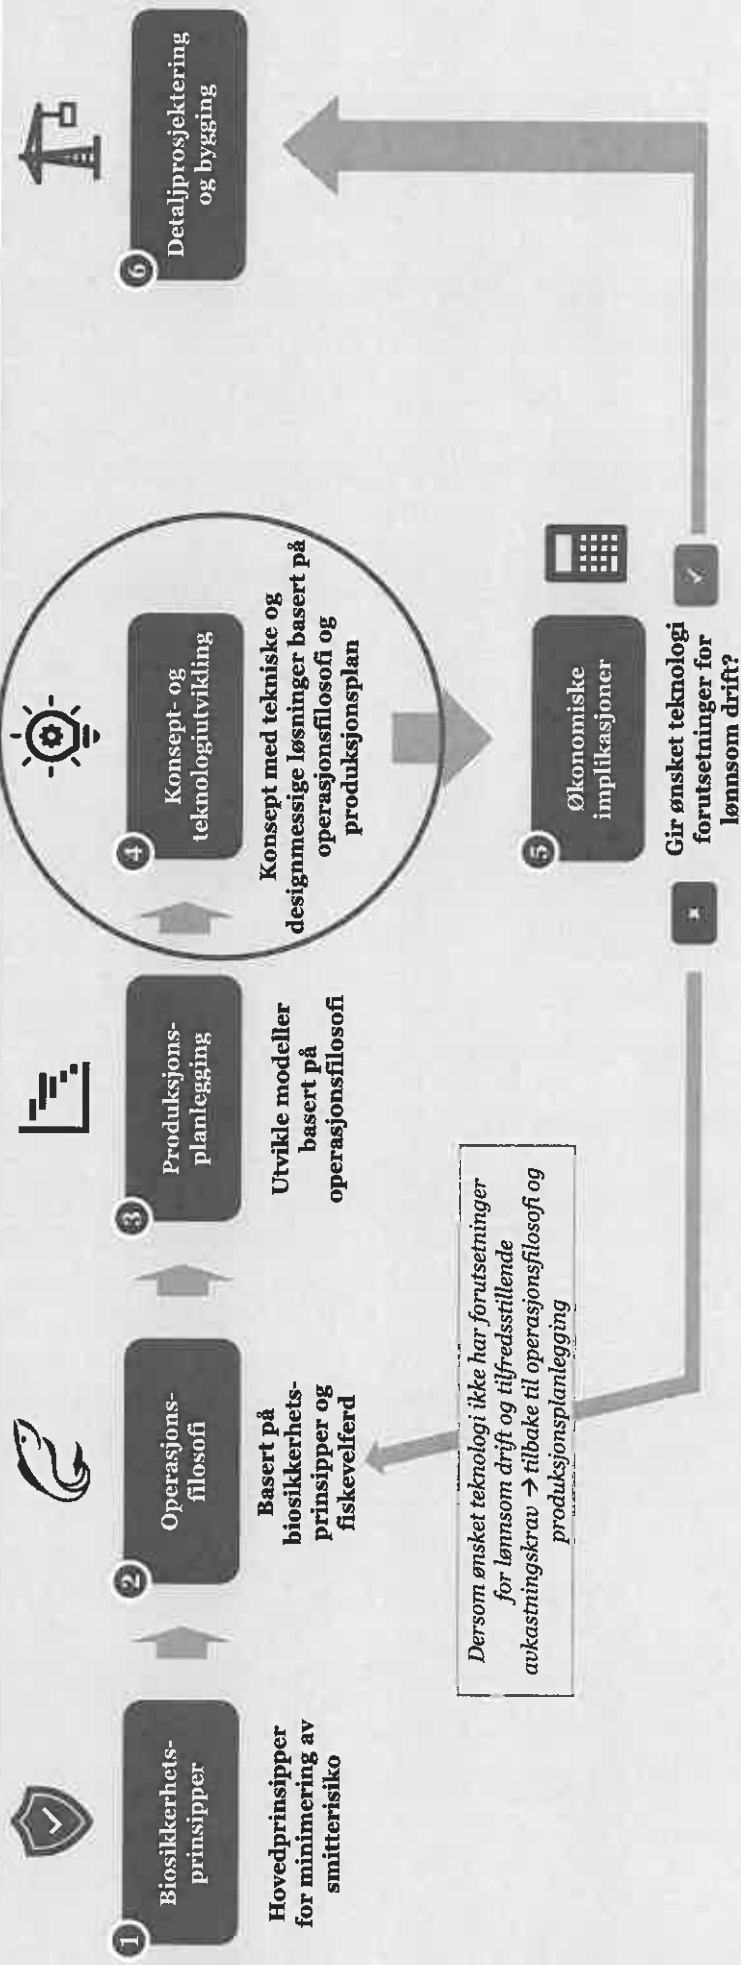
1 Biosikkerhetsprinsipper

Hovedprinsipper for minimering av smitterisiko

2 Operasjonsfilosofi

Basert på biosikkerhetsprinsipper og fiskevelferd

3 Produksjonsplanlegging

Utvikle modeller basert på operasjonsfilosofi

4 Konsept- og teknologiutvikling

Konsept med tekniske og designmessige løsninger basert på operasjonsfilosofi og produksjonsplan

5 Økonomiske implikasjoner

Gir ønsket teknologi forutsetninger for lønnsom drift?

6 Detaljprosjektering og bygging

Dersom ønsket teknologi ikke har forutsetninger for lønnsom drift og tilfredsstillende avkastningskrav → tilbake til operasjonsfilosofi og produksjonsplanlegging